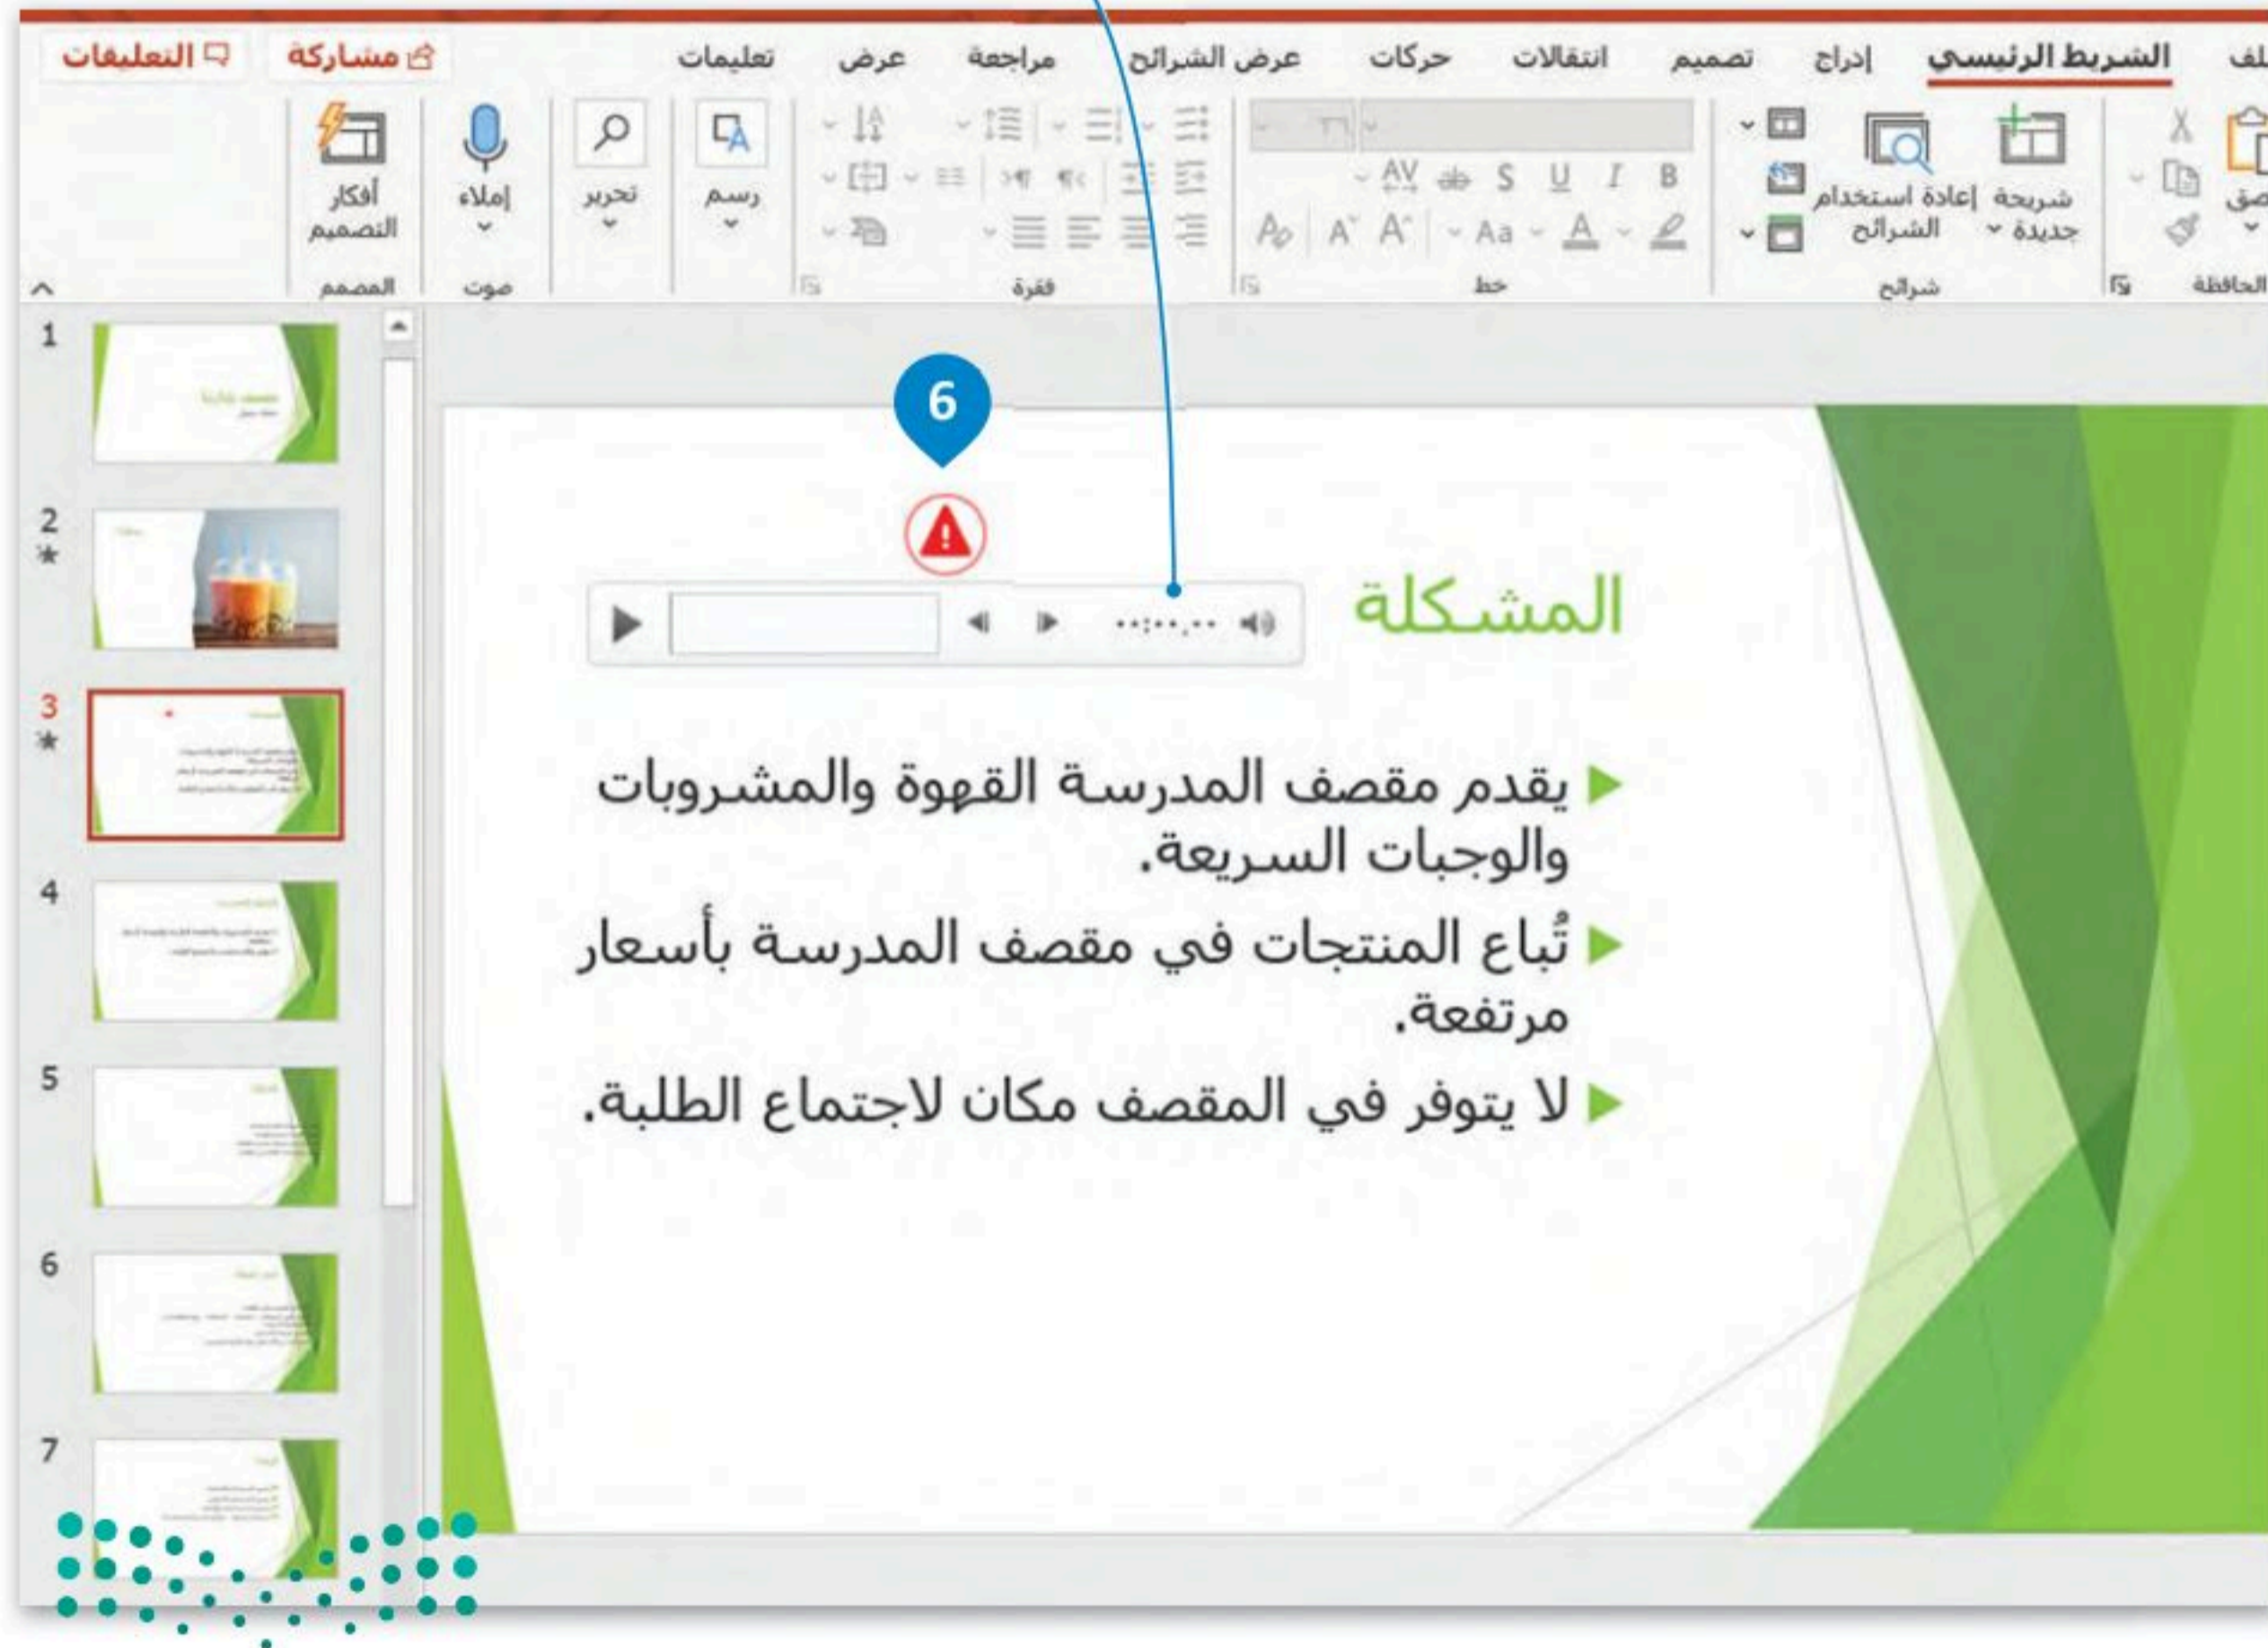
لف الشريط الرئيسي إدراج تصميم انتقالات حركات عرض الشرائح مراجعة عرض تعليمات مشاركة التعليقات

صق الحافظة شريحة جديدة إعادة استخدام الشرائح شرائح خط فقرة رسم تحرير إملاء صوت أفكار التصميم المصمم

1 2 3 4 5 6 7

6

المشكلة

يقدم مقصف المدرسة القهوة والمشروبات والوجبات السريعة.

تُباع المنتجات في مقصف المدرسة بأسعار مرتفعة.

لا يتوفر في المقصف مكان لاجتماع الطلبة.